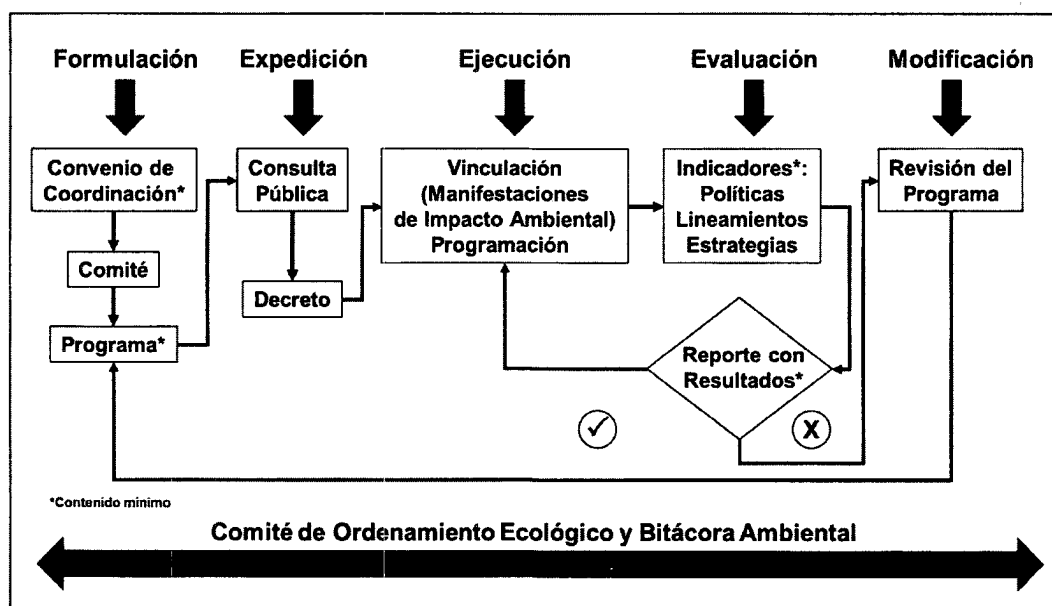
Formulación

Expedición

Ejecución

Evaluación

Modificación

Convenio de Coordinación*

Comité

Programa*

Consulta Pública

Decreto

Vinculación (Manifestaciones de Impacto Ambiental) Programación

Indicadores*: Políticas Lineamientos Estrategias

Revisión del Programa

Reporte con Resultados*

✓

X

*Contenido mínimo

Comité de Ordenamiento Ecológico y Bitácora Ambiental